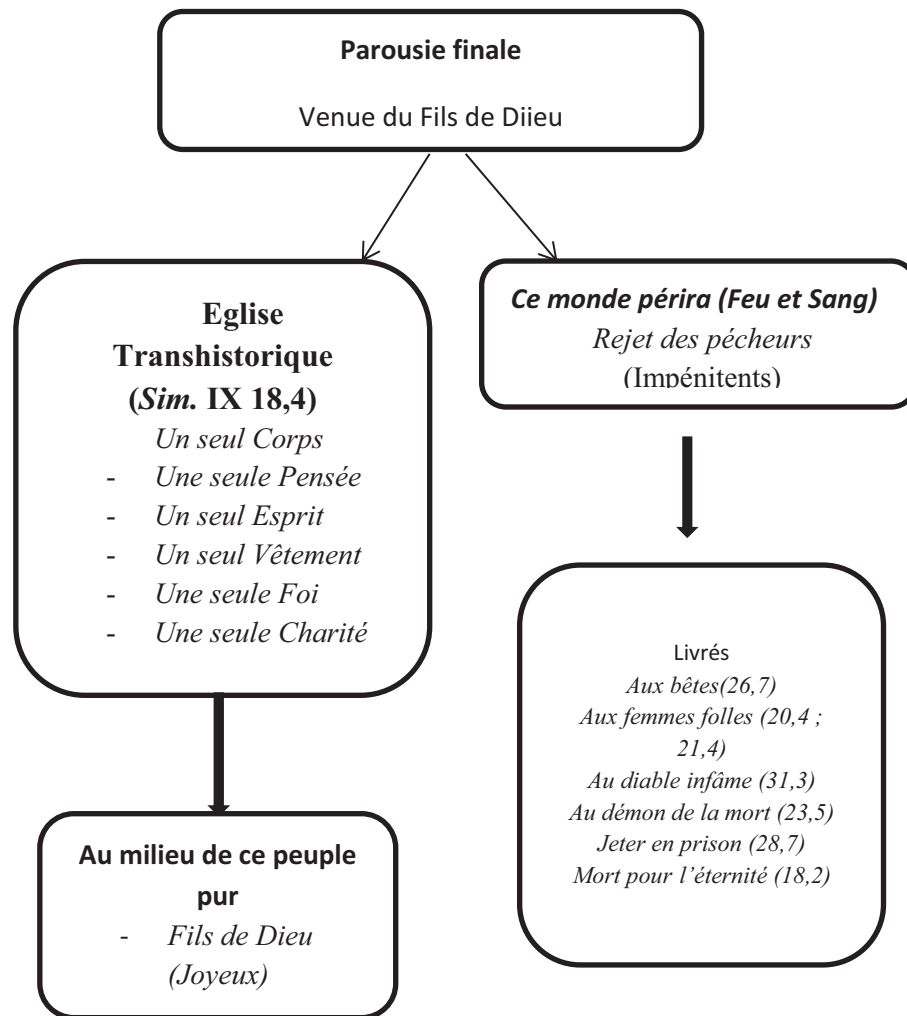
**Parousie finale**

Venue du Fils de Diieu

**Eglise Transhistorique (*Sim.* IX 18,4)**

*Un seul Corps*

- *Une seule Pensée*
- *Un seul Esprit*
- *Un seul Vêtement*
- *Une seule Foi*
- *Une seule Charité*

**Au milieu de ce peuple pur**

- *Fils de Dieu (Joyeux)*

***Ce monde périra (Feu et Sang)***

*Rejet des pécheurs*

(Impénitents)

Livrés

*Aux bêtes(26,7)*

*Aux femmes folles (20,4 ; 21,4)*

*Au diable infâme (31,3)*

*Au démon de la mort (23,5)*

*Jeter en prison (28,7)*

*Mort pour l'éternité (18,2)*